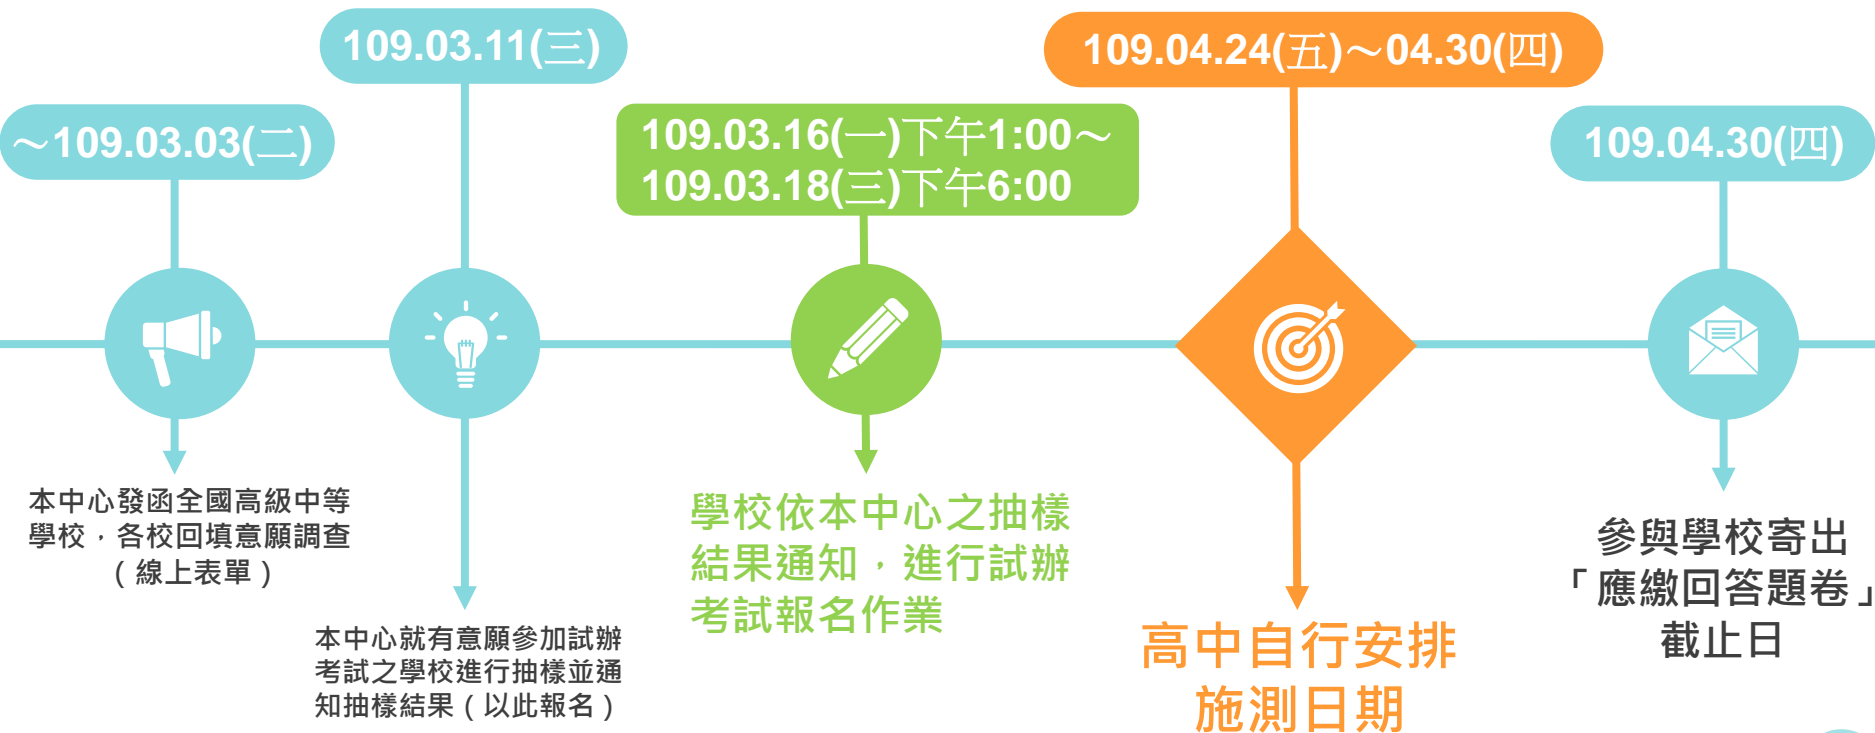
~109.03.03(二)

本中心發函全國高級中等學校，各校回填意願調查（線上表單）

109.03.11(三)

本中心就有意願參加試辦考試之學校進行抽樣並通知抽樣結果（以此報名）

109.03.16(一)下午1:00~
109.03.18(三)下午6:00

學校依本中心之抽樣結果通知，進行試辦考試報名作業

109.04.24(五)~04.30(四)

高中自行安排施測日期

109.04.30(四)

參與學校寄出「應繳回答題卷」截止日